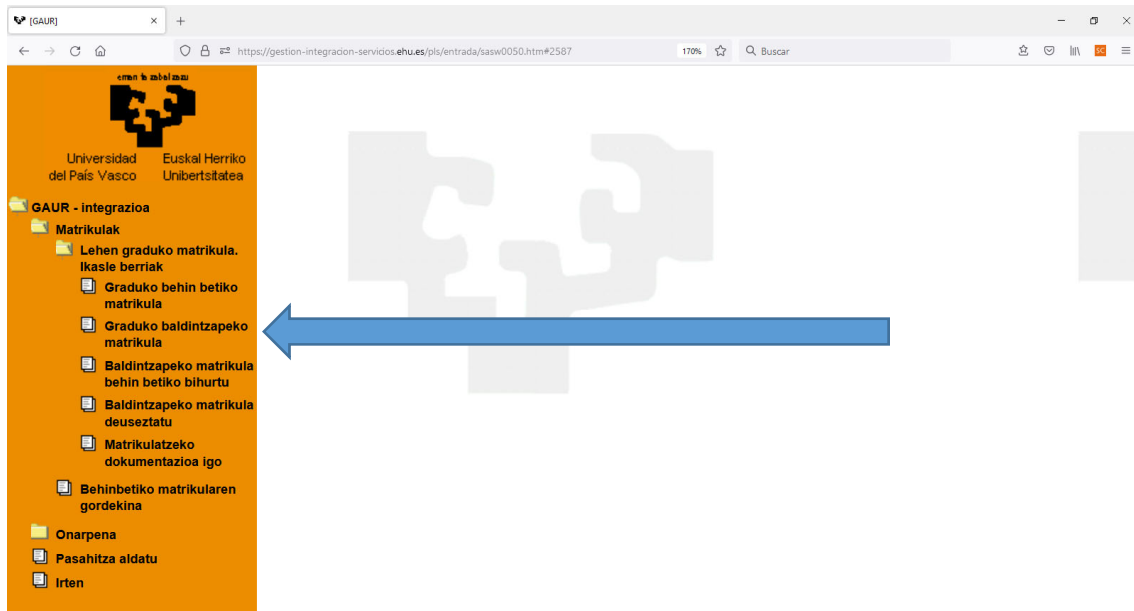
[GAUR]

https://gestion-integracion-servicios.ehu.es/pls/entrada/sasw0050.htm#2587

170%

Buscar

SC

eman ta zabal zazu

Universidad del País Vasco

Euskal Herriko Unibertsitatea

GAUR - integrazioa

Matrikulak

Lehen graduko matrikula. Ikasle berriak

Graduko behin betiko matrikula

Graduko baldintzapeko matrikula

Baldintzapeko matrikula behin betiko bihurtu

Baldintzapeko matrikula deuseztatu

Matrikulatzeko dokumentazioa igo

Behinbetiko matrikularen gordekina

Onarpena

Pasahitza aldatu

Irten